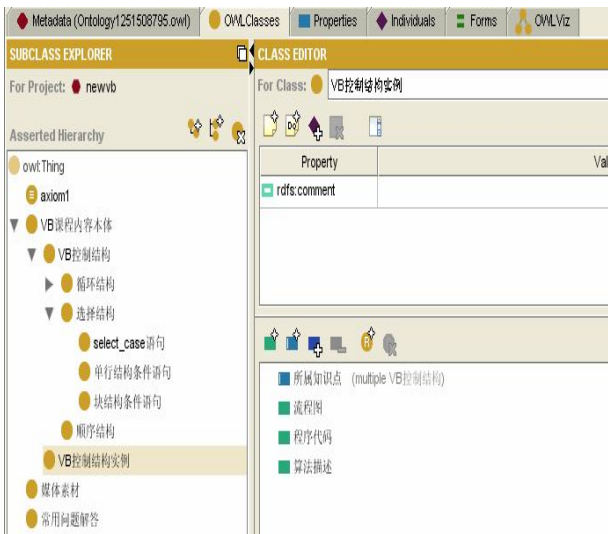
Metadata (Ontology1251508795.owl) | OWLClasses | Properties | Individuals | Forms | OWLViz

SUBCLASS EXPLORER

For Project: newvb

Asserted Hierarchy

owl:Thing
axiom1
VB课程内容本体
VB控制结构
循环结构
选择结构
select_case语句
单行结构条件语句
块结构条件语句
顺序结构
VB控制结构实例
媒体素材
常用问题解答

CLASS EDITOR

For Class: VB控制结构实例

| Property | Val |
|---|---|
| rdfs:comment | |

所属知识点 (multiple VB控制结构)
流程图
程序代码
算法描述